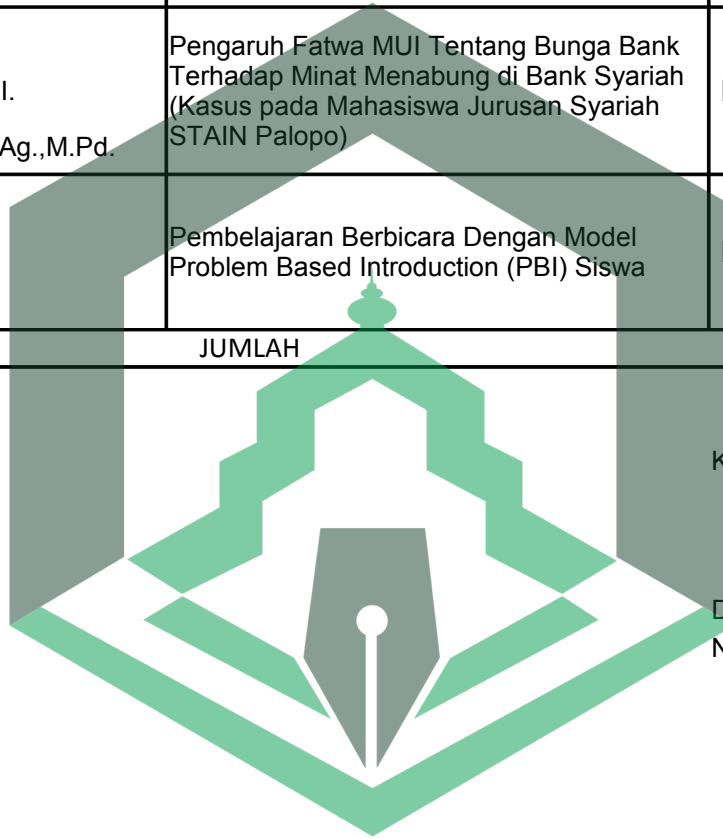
| I. Ag.,M.Pd. | Pengaruh Fatwa MUI Tentang Bunga Bank Terhadap Minat Menabung di Bank Syariah (Kasus pada Mahasiswa Jurusan Syariah STAIN Palopo) |
|---|---|
| | Pembelajaran Berbicara Dengan Model Problem Based Introduction (PBI) Siswa |
| JUMLAH | |

K

D

N